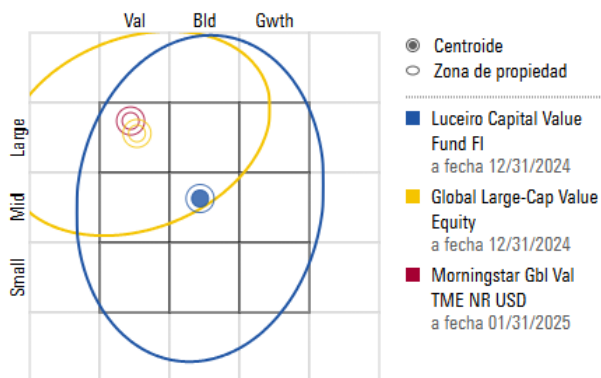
Val Bld Gwth

Large

Mid

Small

Centroide
Zona de propiedad

Luceiro Capital Value Fund FI
a fecha 12/31/2024

Global Large-Cap Value Equity
a fecha 12/31/2024

Morningstar Gbl Val TME NR USD
a fecha 01/31/2025